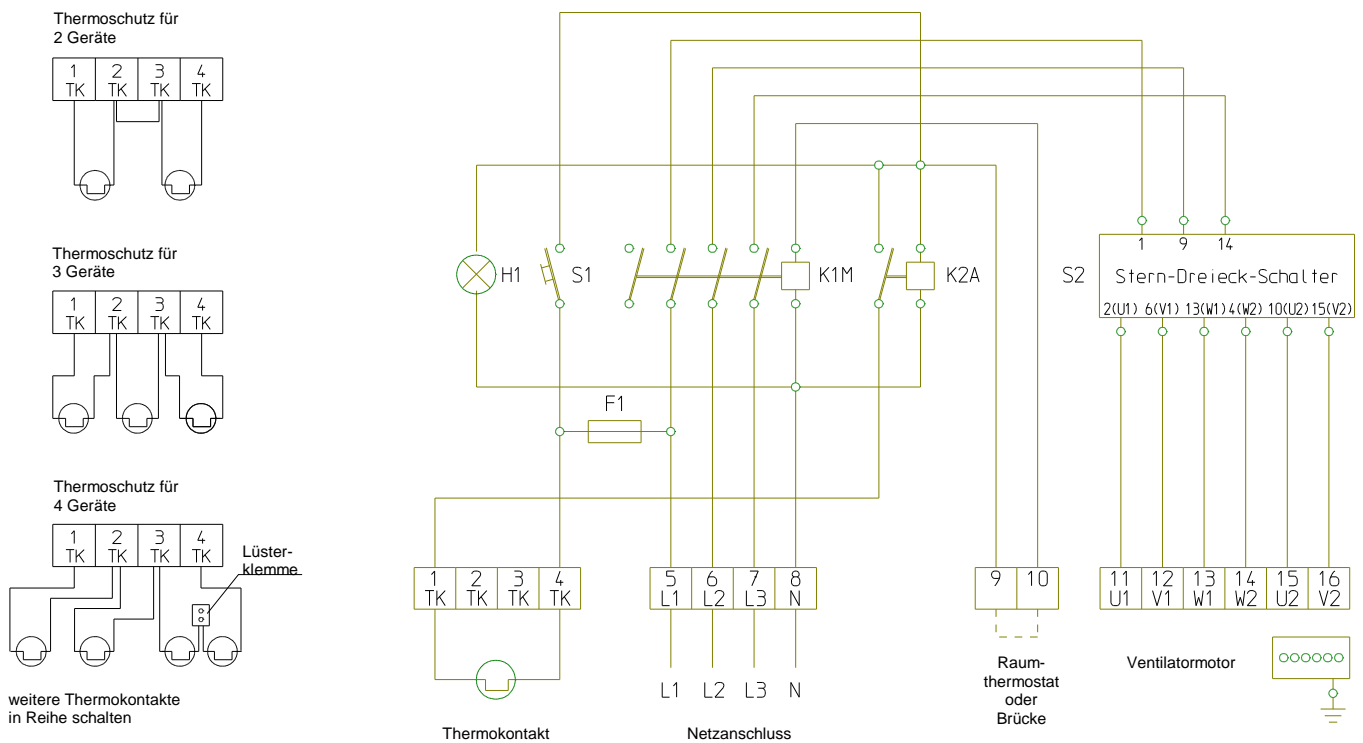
Thermoschutz für 2 Geräte

| 1 TK | 2 TK | 3 TK | 4 TK |
|---|---|---|---|

Thermoschutz für 3 Geräte

| 1 TK | 2 TK | 3 TK | 4 TK |
|---|---|---|---|

Thermoschutz für 4 Geräte

| 1 TK | 2 TK | 3 TK | 4 TK |
|---|---|---|---|

Lüsterklemme

weitere Thermokontakte in Reihe schalten

H1 S1 K1M K2A

S2

1 9 14

Stern-Dreieck-Schalter

2(U1) 6(V1) 13(W1) 4(W2) 10(U2) 15(V2)

F1

| 1 TK | 2 TK | 3 TK | 4 TK |
|---|---|---|---|

| 5 L1 | 6 L2 | 7 L3 | 8 N |
|---|---|---|---|

| 9 | 10 |
|---|---|

| 11 U1 | 12 V1 | 13 W1 | 14 W2 | 15 U2 | 16 V2 |
|---|---|---|---|---|---|

L1 L2 L3 N

Thermokontakt

Netzanschluss

Raumthermostat oder Brücke

Ventilatormotor